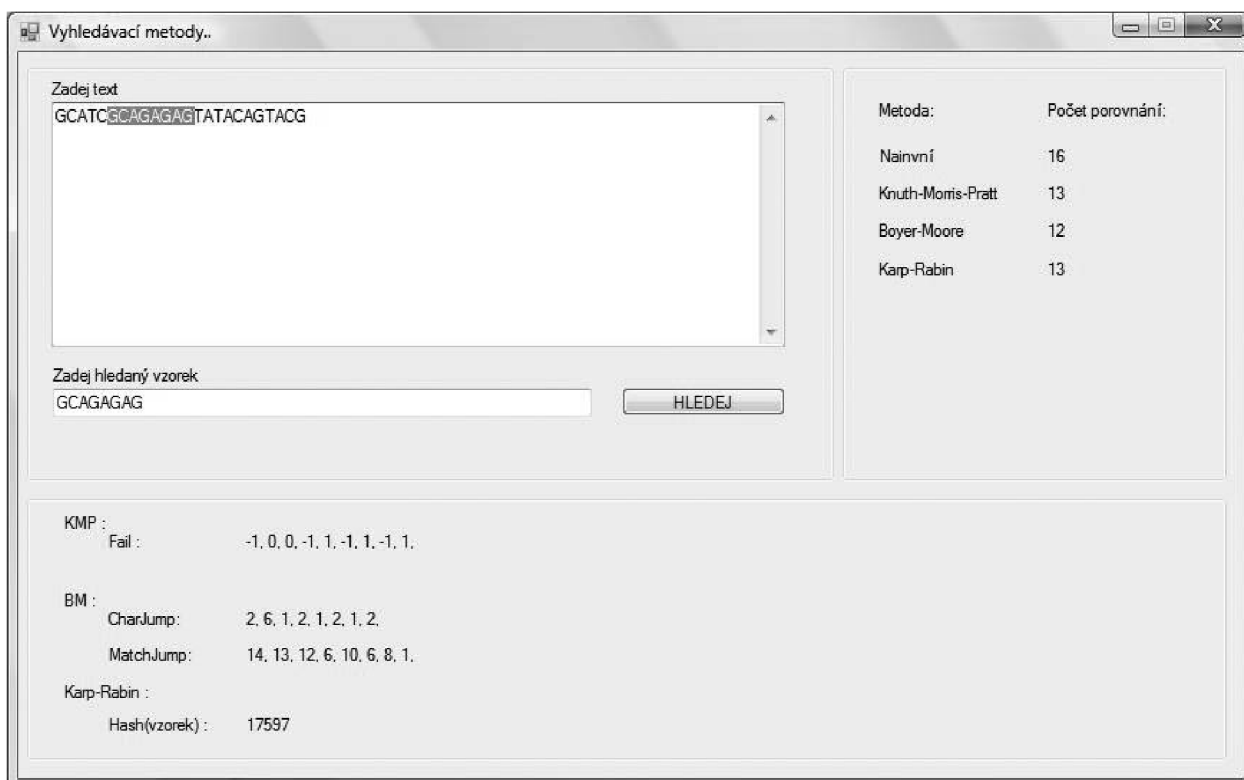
Vyhledávací metody..

Zadej text
GCATCGCAGAGAGTATACAGTACG

Zadej hledaný vzorek
GCAGAGAG

HLEDEJ

Metoda: Počet porovnání:
Nainvní 16
Knuth-Morris-Pratt 13
Boyer-Moore 12
Karp-Rabin 13

KMP :
Fail : -1, 0, 0, -1, 1, -1, 1, -1, 1,

BM :
CharJump: 2, 6, 1, 2, 1, 2, 1, 2,
MatchJump: 14, 13, 12, 6, 10, 6, 8, 1,

Karp-Rabin :
Hash(vzorek) : 17597